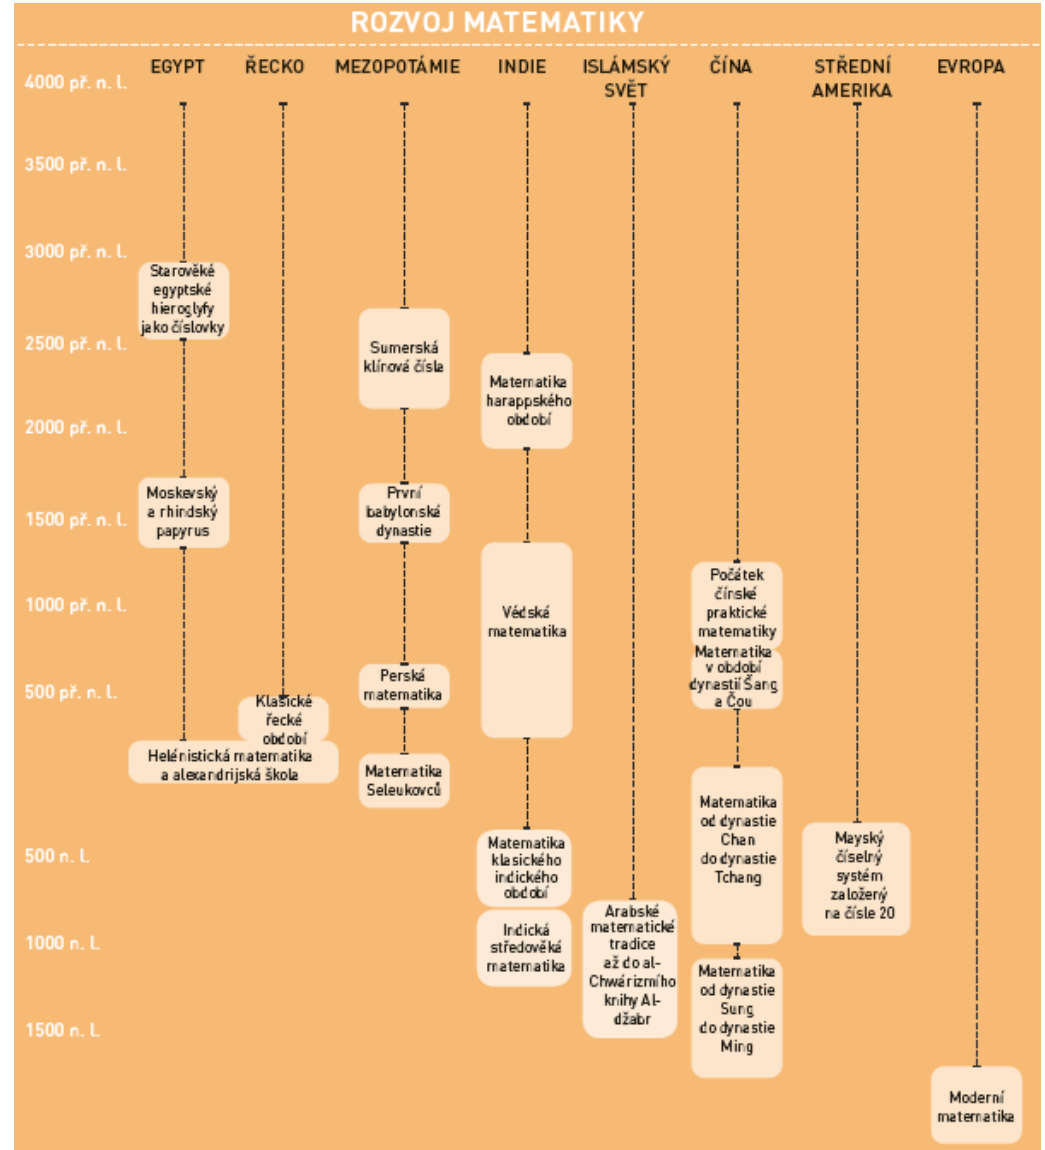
ROZVOJ MATEMATIKY

EGYPT ŘECKO MEZOPOTÁMIE INDIE ISLÁMSKÝ SVĚT ČÍNA STŘEDNÍ AMERIKA EVROPA

4000 př. n. l.
3500 př. n. l.
3000 př. n. l.
2500 př. n. l.
2000 př. n. l.
1500 př. n. l.
1000 př. n. l.
500 př. n. l.
500 n. l.
1000 n. l.
1500 n. l.

Starověké egyptské hieroglyfy jako číslovky

Moskevský a rhindský papyrus

Helénistická matematika a alexandrijská škola

Klasické řecké období

Sumerská klínová čísla

První babylonská dynastie

Perská matematika

Matematika Seleukovců

Matematika harappského období

Védská matematika

Matematika klasického indického období

Indická středověká matematika

Arabské matematické tradice až do al-Chwárizmího knihy Al-džabr

Počátek čínské praktické matematiky

Matematika v období dynastií Šang a Čou

Matematika od dynastie Chan do dynastie Tchang

Matematika od dynastie Sung do dynastie Ming

Mayský číselný systém založený na čísle 20

Moderní matematika